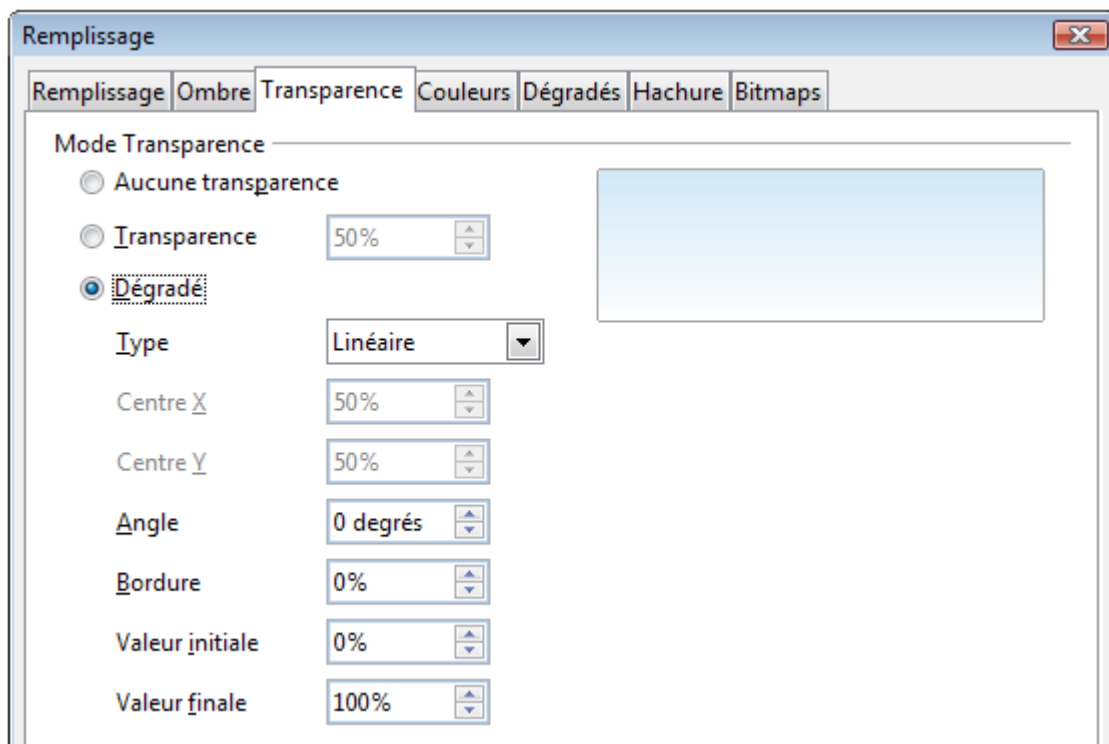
Remplissage

Remplissage | Ombre | Transparence | Couleurs | Dégradés | Hachure | Bitmaps

Mode Transparence

Aucune transparence

Transparence 50%

Dégradé

Type Linéaire

Centre X 50%

Centre Y 50%

Angle 0 degrés

Bordure 0%

Valeur initiale 0%

Valeur finale 100%